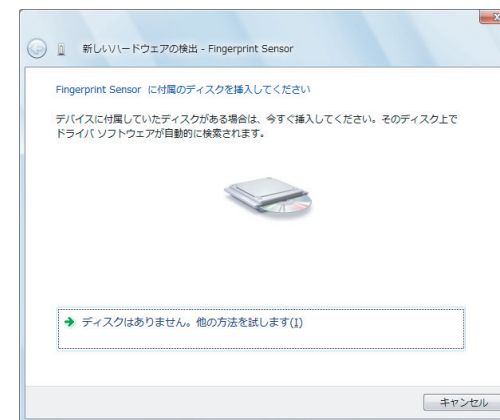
新しいハードウェアの検出 - Fingerprint Sensor

Fingerprint Sensor に付属のディスクを挿入してください

デバイスに付属していたディスクがある場合は、今すぐ挿入してください。そのディスク上でドライバ ソフトウェアが自動的に検索されます。

ディスクはありません。他の方法を試します(I)

キャンセル